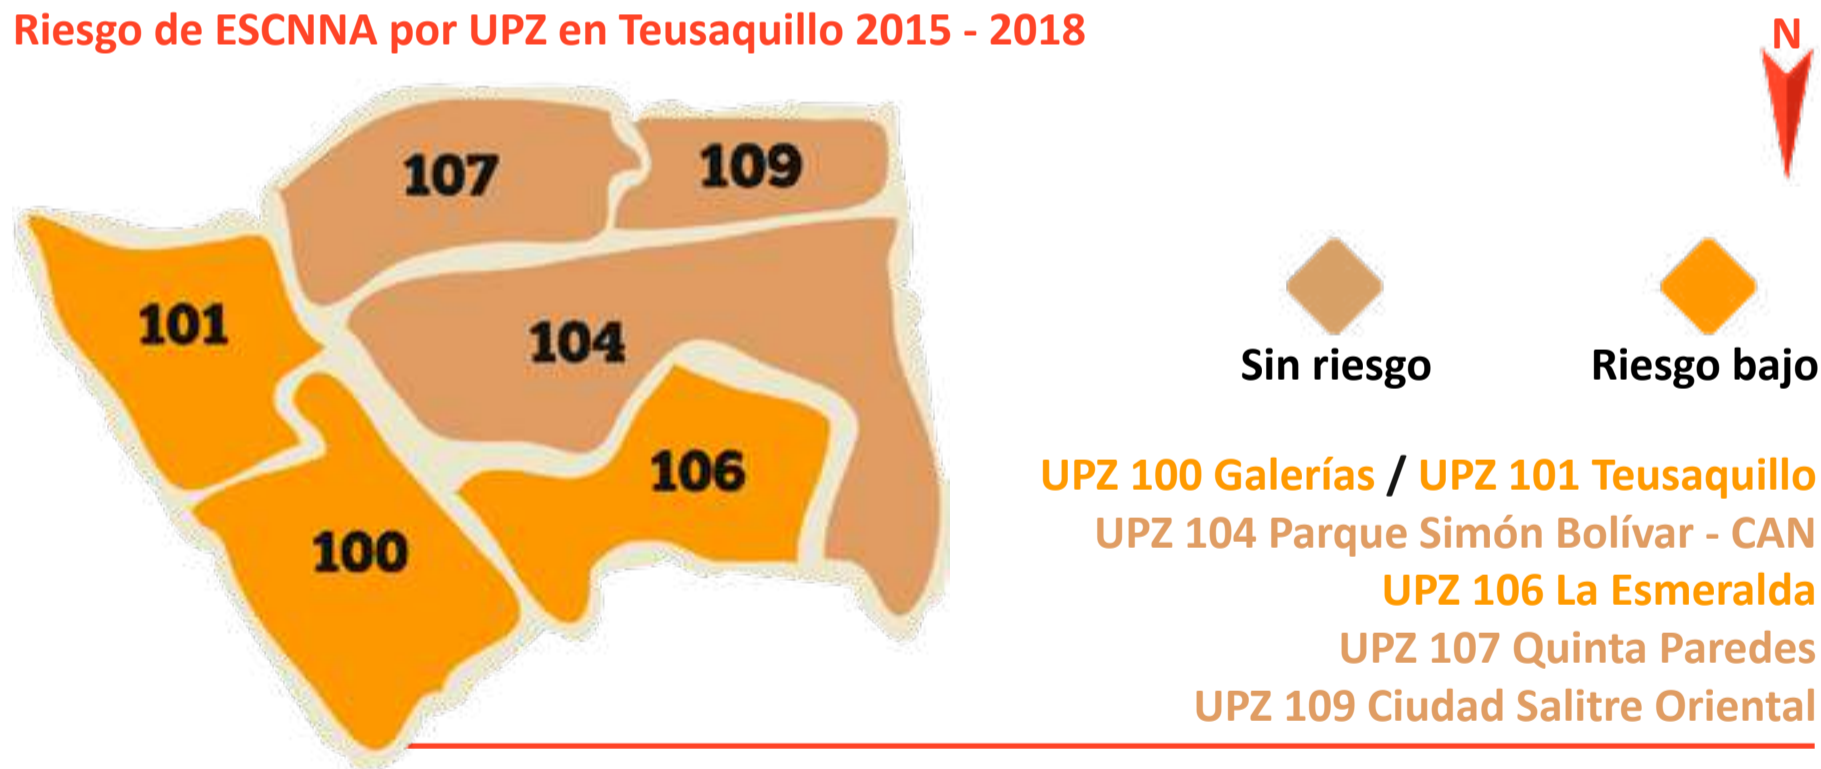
Riesgo de ESCNNA por UPZ en Teusaquillo 2015 - 2018

N

107
109
101
104
106
100

Sin riesgo
Riesgo bajo

UPZ 100 Galerías / UPZ 101 Teusaquillo
UPZ 104 Parque Simón Bolívar - CAN
UPZ 106 La Esmeralda
UPZ 107 Quinta Paredes
UPZ 109 Ciudad Salitre Oriental